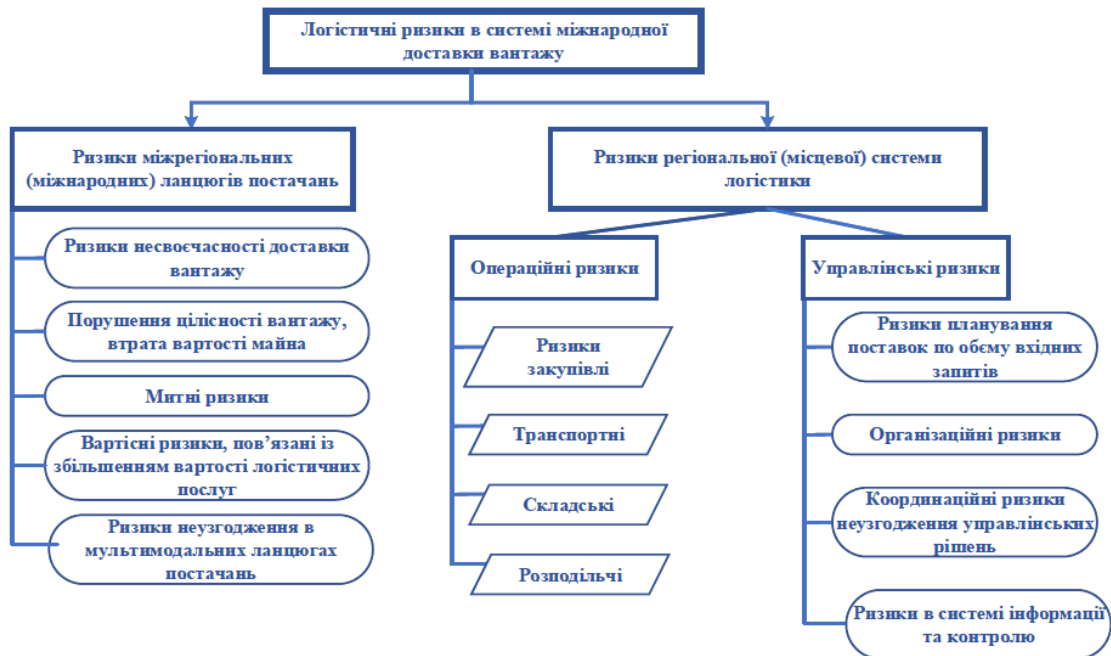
Логістичні ризики в системі міжнародної доставки вантажу

Ризики міжрегіональних (міжнародних) ланцюгів постачань

Ризики несвоєчасності доставки вантажу

Порушення цілісності вантажу, втрата вартості майна

Митні ризики

Вартісні ризики, пов'язані із збільшенням вартості логістичних послуг

Ризики неузгодження в мультимодальних ланцюгах постачань

Ризики регіональної (місцевої) системи логістики

Операційні ризики

Ризики закупівлі

Транспортні

Складські

Розподільчі

Управлінські ризики

Ризики планування поставок по обєму вхідних запитів

Організаційні ризики

Координаційні ризики неузгодження управлінських рішень

Ризики в системі інформації та контролю